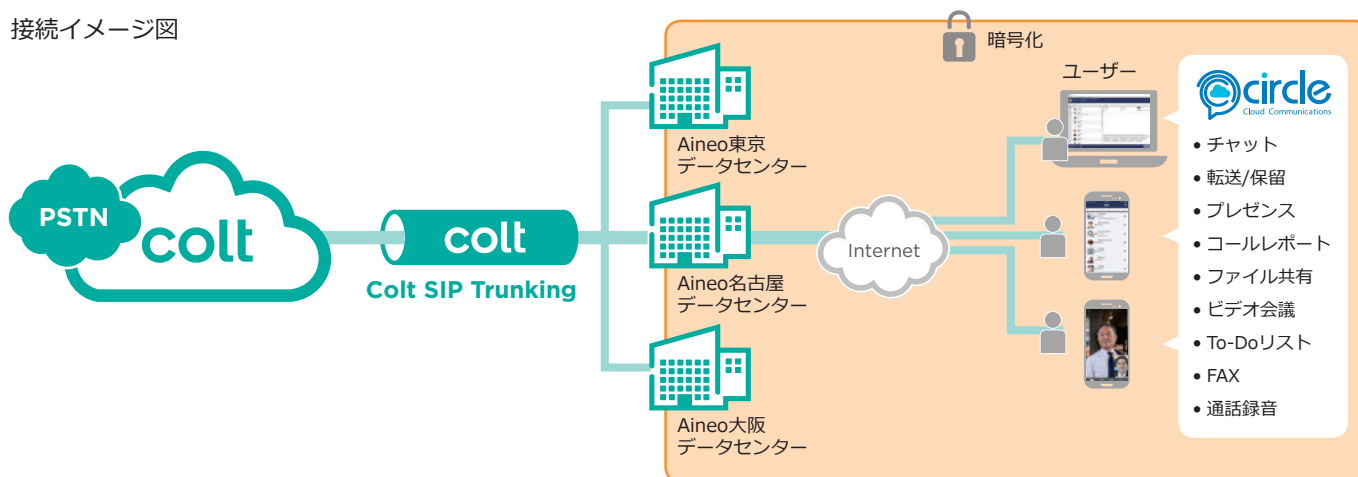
接続イメージ図

暗号化

PSTN
colt

colt
Colt SIP Trunking

Aineo東京
データセンター

Aineo名古屋
データセンター

Aineo大阪
データセンター

Internet

ユーザー

circle
Cloud Communications

• チャット
• 転送/保留
• プレゼンス
• コールレポート
• ファイル共有
• ビデオ会議
• To-Doリスト
• FAX
• 通話録音